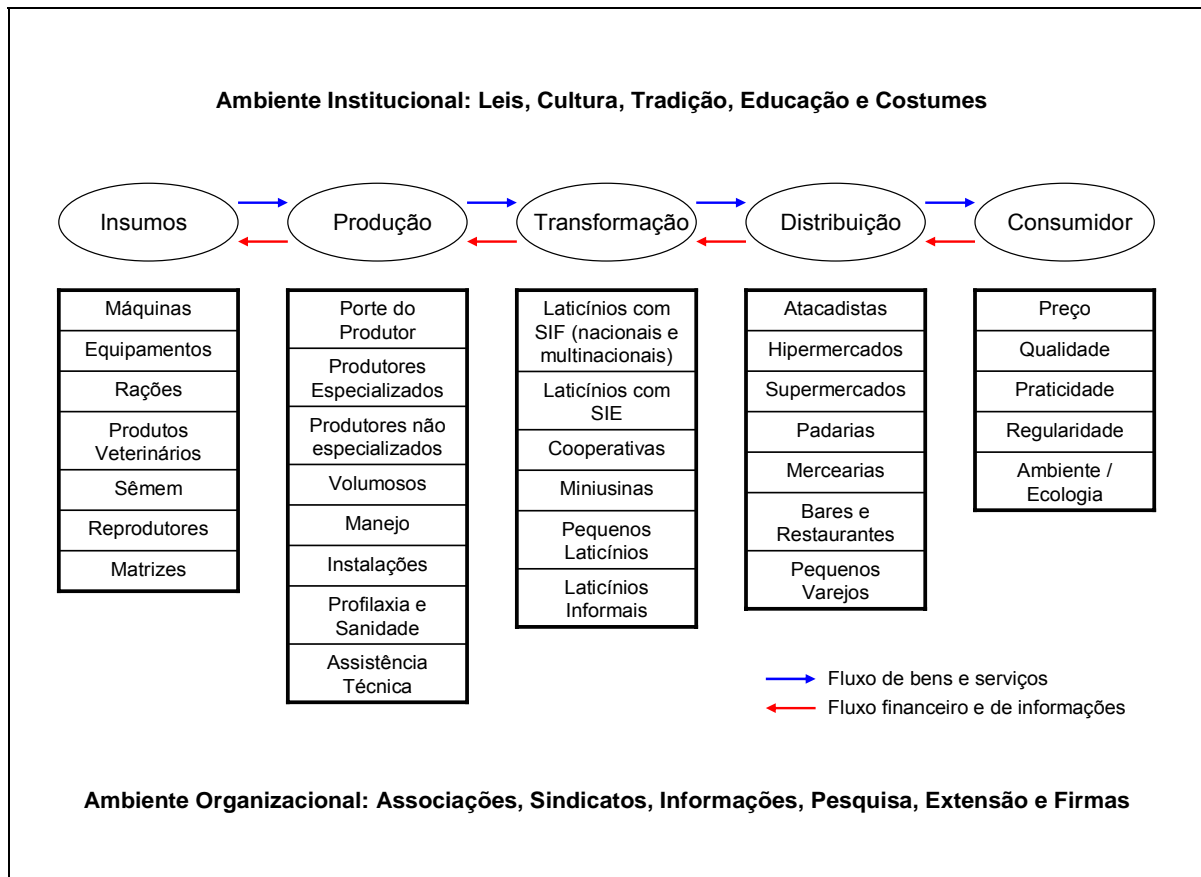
Ambiente Institucional: Leis, Cultura, Tradição, Educação e Costumes

Insumos

Produção

Transformação

Distribuição

Consumidor

Máquinas
Equipamentos
Rações
Produtos Veterinários
Sêmem
Reprodutores
Matrizes

Porte do Produtor
Produtores Especializados
Produtores não especializados
Volumosos
Manejo
Instalações
Profilaxia e Sanidade
Assistência Técnica

Laticínios com SIF (nacionais e multinacionais)
Laticínios com SIE
Cooperativas
Miniusinas
Pequenos Laticínios
Laticínios Informais

Atacadistas
Hipermercados
Supermercados
Padarias
Mercearias
Bares e Restaurantes
Pequenos Varejos

Preço
Qualidade
Praticidade
Regularidade
Ambiente / Ecologia

Fluxo de bens e serviços
Fluxo financeiro e de informações

Ambiente Organizacional: Associações, Sindicatos, Informações, Pesquisa, Extensão e Firmas